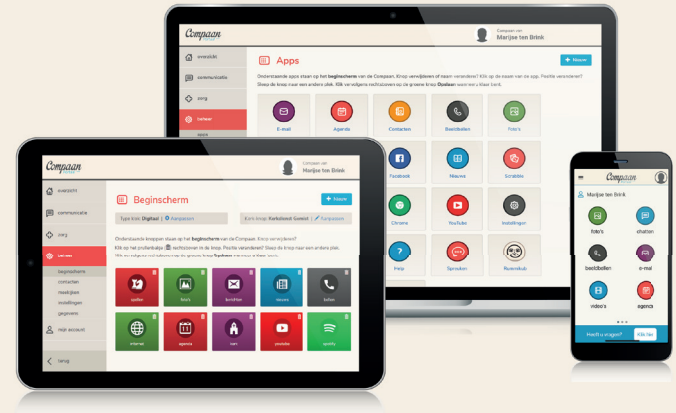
Compaan

Compaan van
Marijse ten Brink

overzicht
communicatie
zorg
beheer
apps

Apps

+ Nieuw

Onderstaande apps staan op het beginscherm van de Compaan. Knop verwijderen of naam veranderen? Klik op de naam van de app. Positie veranderen? Sleep de knop naar een andere plek. Klik verwijderen rechtsboven op de groene knop Opslaan wanneer u klaar bent.

E-mail
Agenda
Contacten
Beeldbellen
Foto's
Facebook
Nieuws
Scrabble
Chrome
YouTube
Instellingen
Help
Spreken
Ravenklub

Compaan

Compaan van
Marijse ten Brink

overzicht
communicatie
zorg
beheer
beginscherm
contacten
meekijken
instellingen
gegevens
mijn account
terug

Beginscherm

+ Knoppe

Type knop: Digitaal | Aanpassen

Kern knop: Karkaloost Gemist | Aanpassen

Onderstaande knoppen staan op het beginscherm van de Compaan. Knop verwijderen? Klik op het prullenbakje rechtsboven in de knop. Positie veranderen? Sleep de knop naar een andere plek.

spellen
foto's
berichten
nieuws
bellen
internet
agenda
zorg
youtube
spotify

Compaan

Marijse ten Brink

foto's
chatten
beeldbellen
e-mail
video's
agenda

Heeft u vragen?
Klik hier